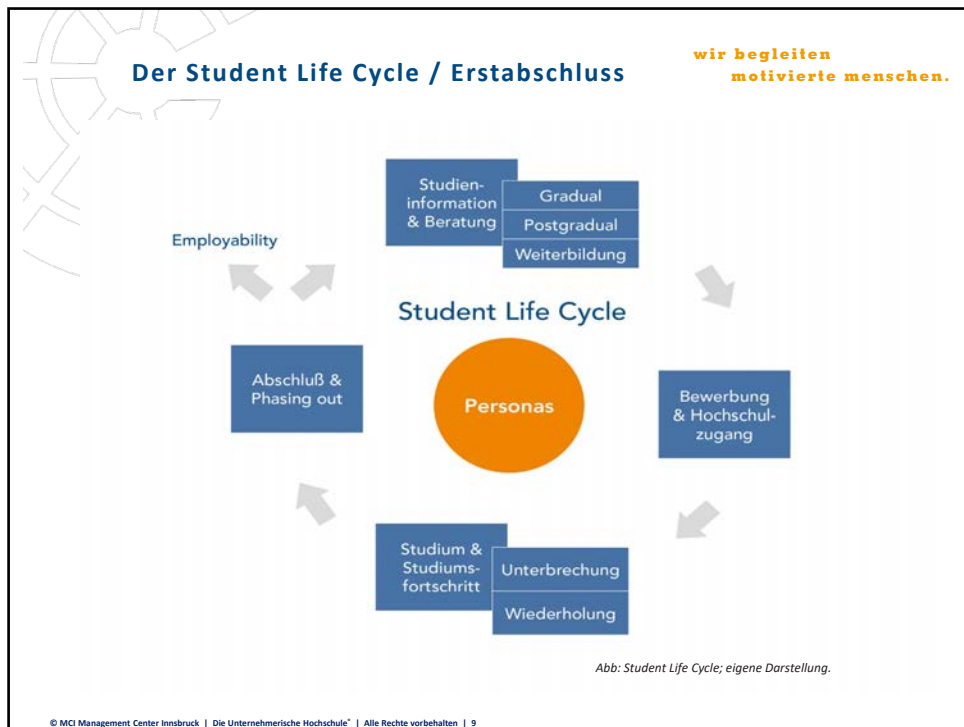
Der Student Life Cycle / Erstabschluss

wir begleiten motivierte menschen.

Studieninformation & Beratung

Gradual

Postgradual

Weiterbildung

Employability

Student Life Cycle

Abschluß & Phasing out

Personas

Bewerbung & Hochschulzugang

Studium & Studiumsfortschritt

Unterbrechung

Wiederholung

Abb: Student Life Cycle; eigene Darstellung.

© MCI Management Center Innsbruck | Die Unternehmerische Hochschule® | Alle Rechte vorbehalten | 9